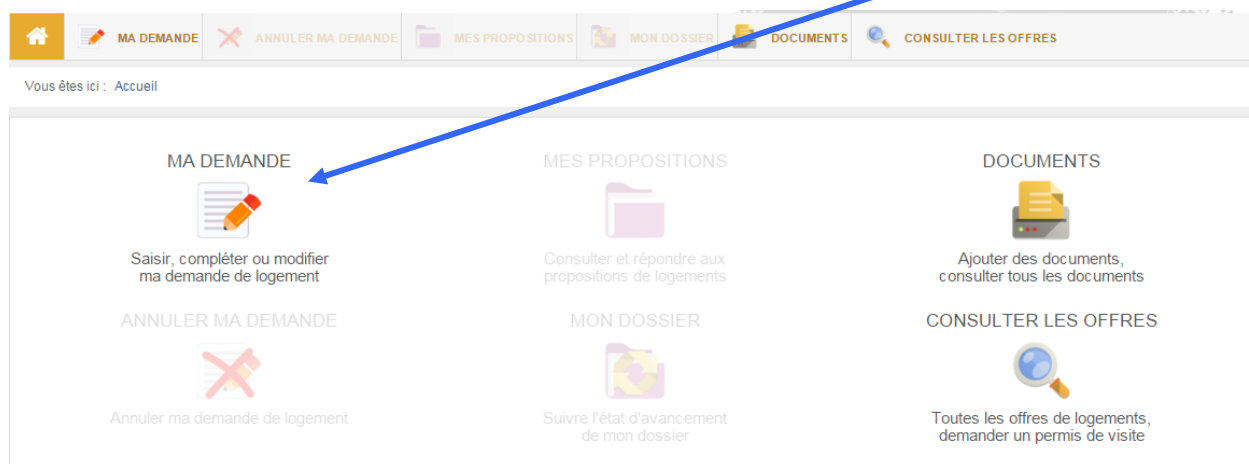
MA DEMANDE | ANNULER MA DEMANDE | MES PROPOSITIONS | MON DOSSIER | DOCUMENTS | CONSULTER LES OFFRES

Vous êtes ici : Accueil

MA DEMANDE

Saisir, compléter ou modifier ma demande de logement

MES PROPOSITIONS

Consulter et répondre aux propositions de logements

DOCUMENTS

Ajouter des documents, consulter tous les documents

ANNULER MA DEMANDE

Annuler ma demande de logement

MON DOSSIER

Suivre l'état d'avancement de mon dossier

CONSULTER LES OFFRES

Toutes les offres de logements, demander un permis de visite